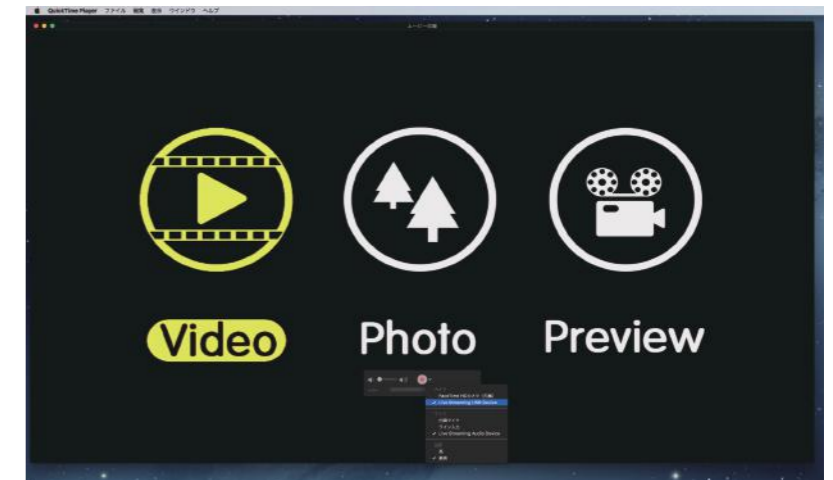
QuickTime Player ファイル 編集 表示 ウインドウ ヘルプ

ムービー収録

Video

Photo

Preview

カメラ
FaceTime HDカメラ（内蔵）
✓ Live Streaming Link Device

マイク
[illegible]
ライン入力
✓ Live Streaming Audio Device

品質
高
✓ 最高